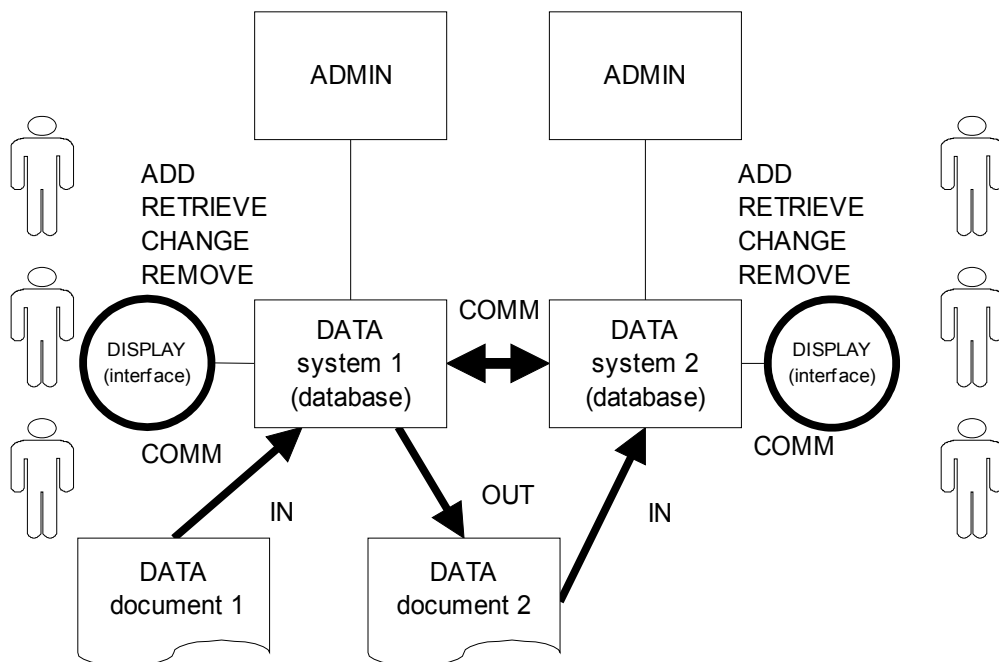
ADMIN

ADMIN

ADD
RETRIEVE
CHANGE
REMOVE

ADD
RETRIEVE
CHANGE
REMOVE

DISPLAY
(interface)

DATA
system 1
(database)

COMM

DATA
system 2
(database)

DISPLAY
(interface)

COMM

COMM

IN

OUT

IN

DATA
document 1

DATA
document 2